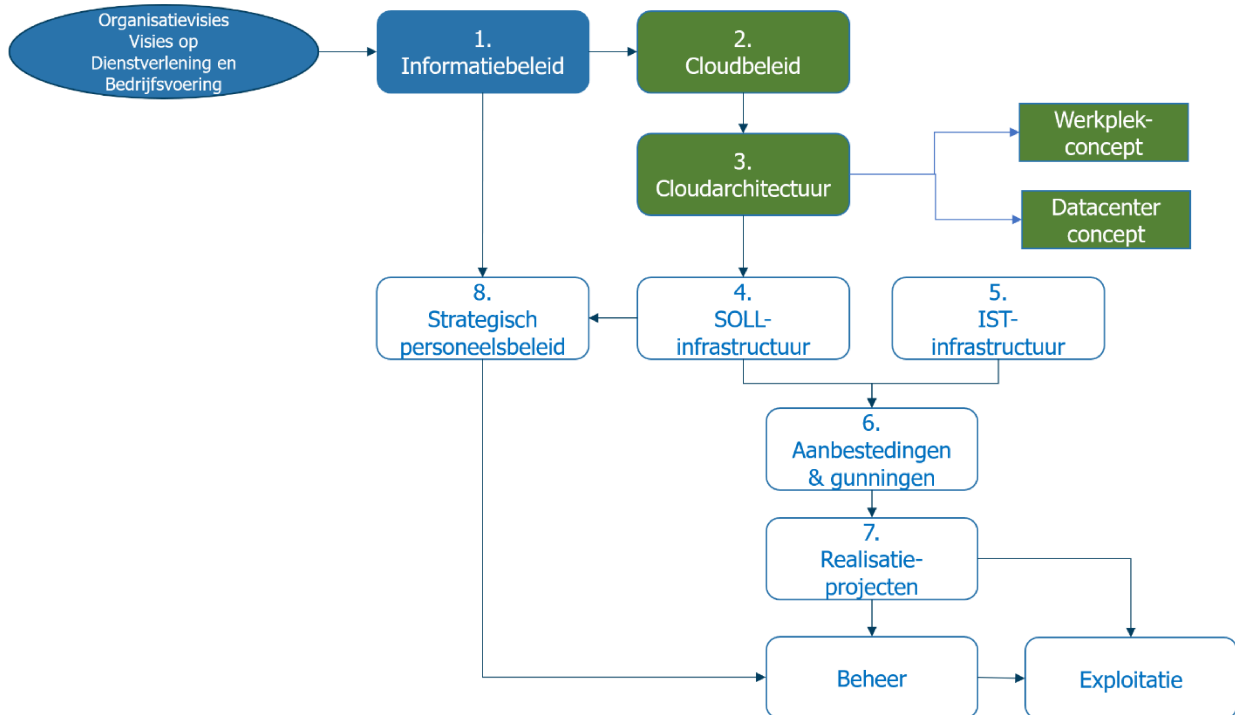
Organisatievisies
Visies op
Dienstverlening en
Bedrijfsvoering

1.
Informatiebeleid

2.
Cloudbeleid

3.
Cloudarchitectuur

Werkplek-
concept

Datacenter
concept

8.
Strategisch
personeelsbeleid

4.
SOLL-
infrastructuur

5.
IST-
infrastructuur

6.
Aanbestedingen
& gunningen

7.
Realisatie-
projecten

Beheer

Exploitatie